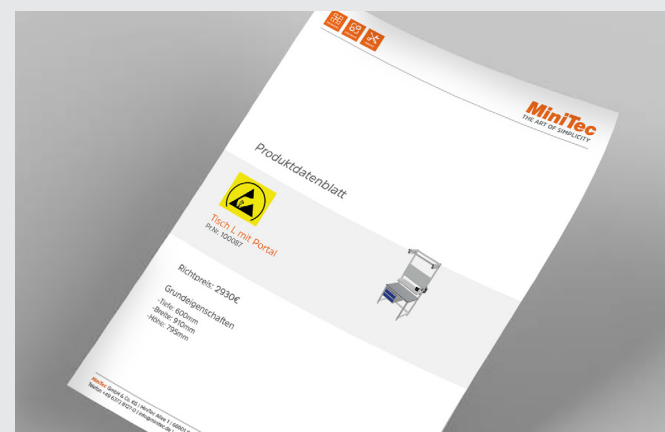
MiniTec
THE ART OF SIMPLICITY

Produktdatenblatt

Tisch L mit Portal
P.Nr. 100087

Richtpreis: 2930€

Grundeigenschaften
-Tiefe: 600mm
-Breite: 910mm
-Höhe: 795mm

MiniTec GmbH & Co. KG | MiniTec Allee 1 | 66901 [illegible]
Telefon +49 6373 8927-0 | info@minitec.de | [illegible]